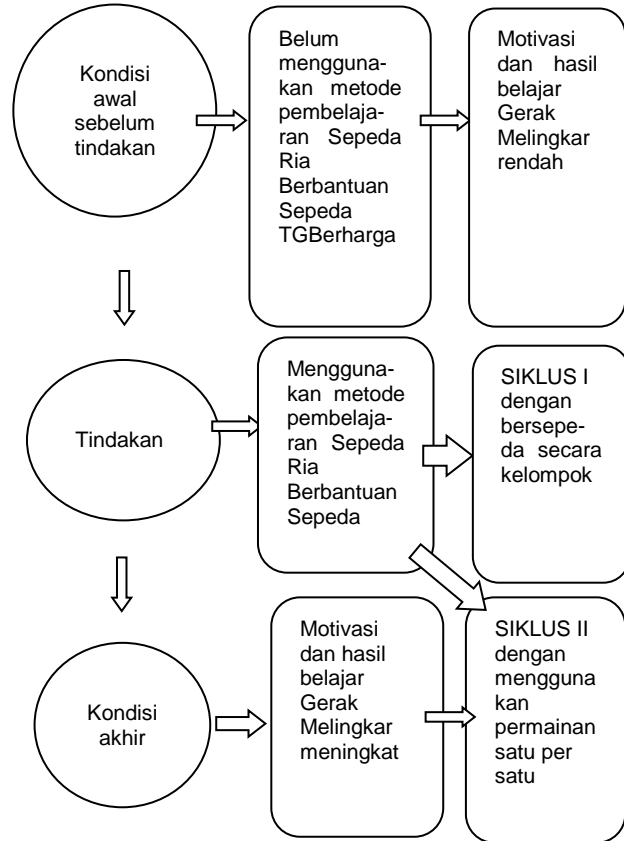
Kondisi awal sebelum tindakan

Belum menggunakan metode pembelajaran Sepeda Ria Berbantuan Sepeda TGBerharga

Motivasi dan hasil belajar Gerak Melingkar rendah

Tindakan

Menggunakan metode pembelajaran Sepeda Ria Berbantuan Sepeda

SIKLUS I dengan bersepeda secara kelompok

Kondisi akhir

Motivasi dan hasil belajar Gerak Melingkar meningkat

SIKLUS II dengan menggunakan permainan satu per satu